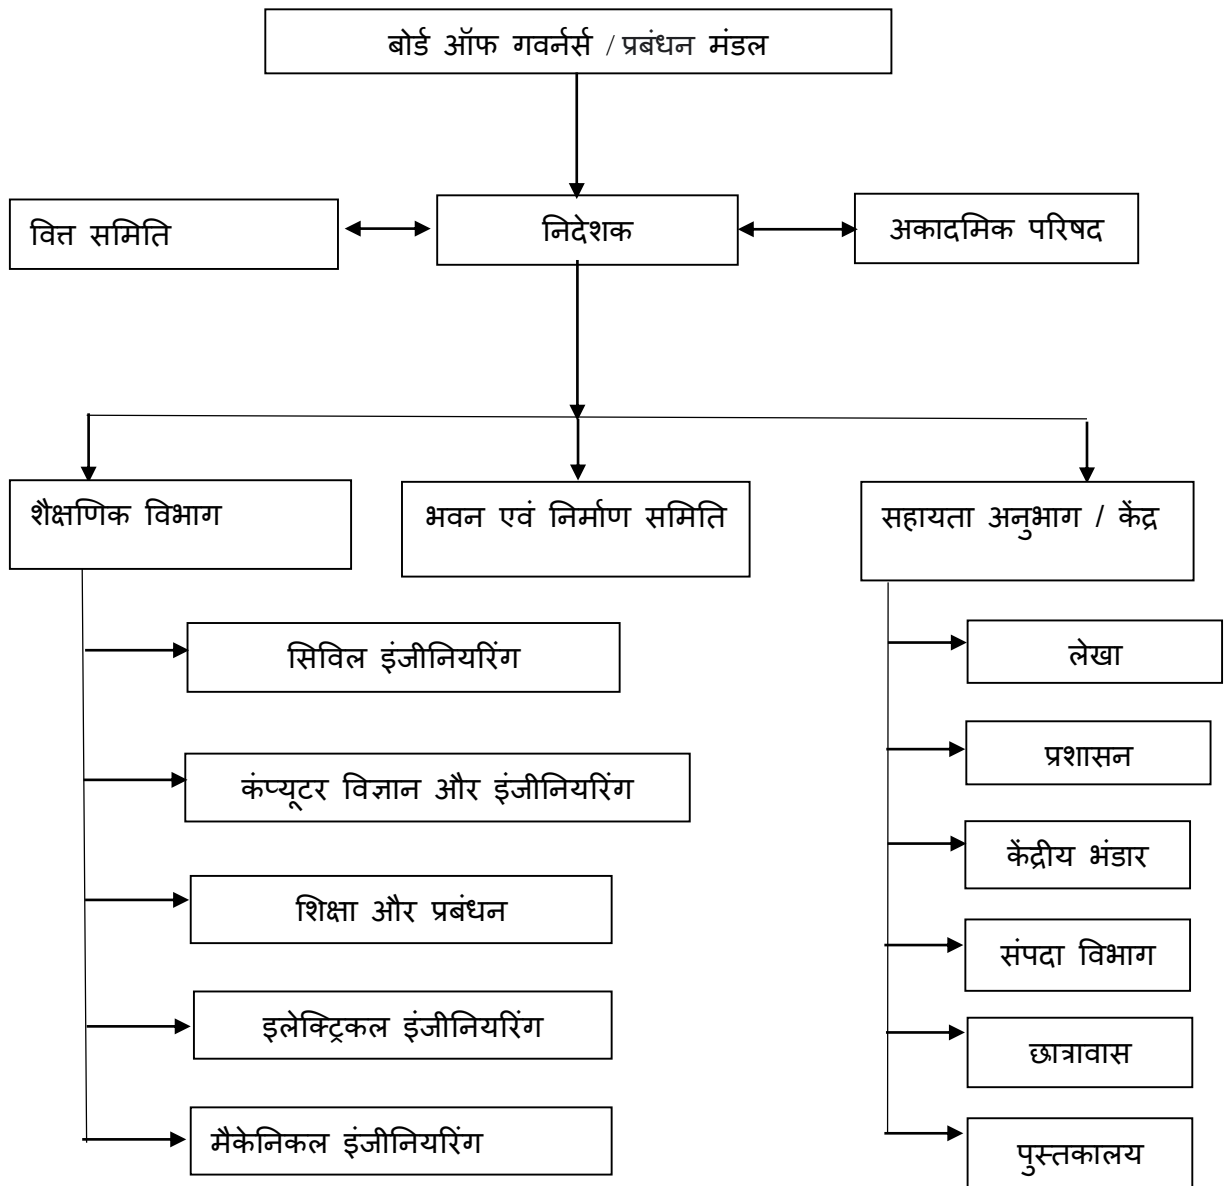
बोर्ड ऑफ गवर्नर्स / प्रबंधन मंडल

वित्त समिति

निदेशक

अकादमिक परिषद

शैक्षणिक विभाग

भवन एवं निर्माण समिति

सहायता अनुभाग / केंद्र

सिविल इंजीनियरिंग

कंप्यूटर विज्ञान और इंजीनियरिंग

शिक्षा और प्रबंधन

इलेक्ट्रिकल इंजीनियरिंग

मैकेनिकल इंजीनियरिंग

लेखा

प्रशासन

केंद्रीय भंडार

संपदा विभाग

छात्रावास

पुस्तकालय